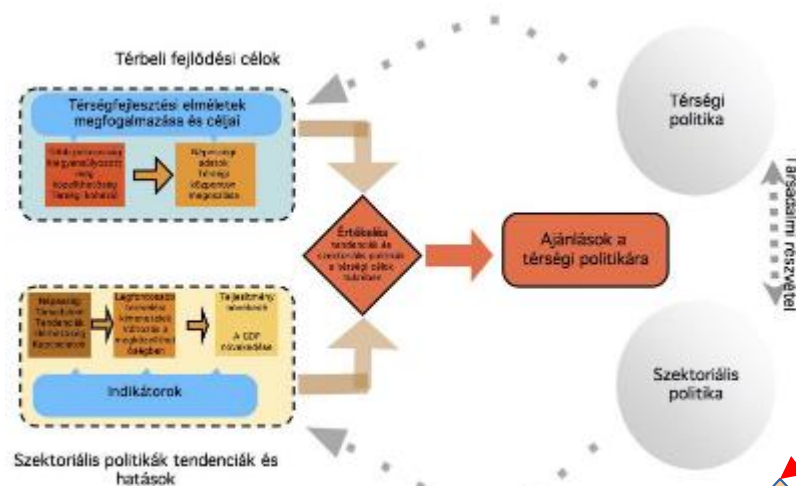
Térbeli fejlődési célok

Térségfejlesztési elméletek megfogalmazása és céljai

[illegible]

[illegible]

Értékelés tendenciák és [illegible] a térségi célok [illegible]

Ajánlások a térségi politikára

Térségi politika

Társadalmi részvétel

Szektoriális politika

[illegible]

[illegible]

Teljesítmény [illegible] A GDP növekedése

Indikátorok

Szektoriális politikák tendenciák és hatások